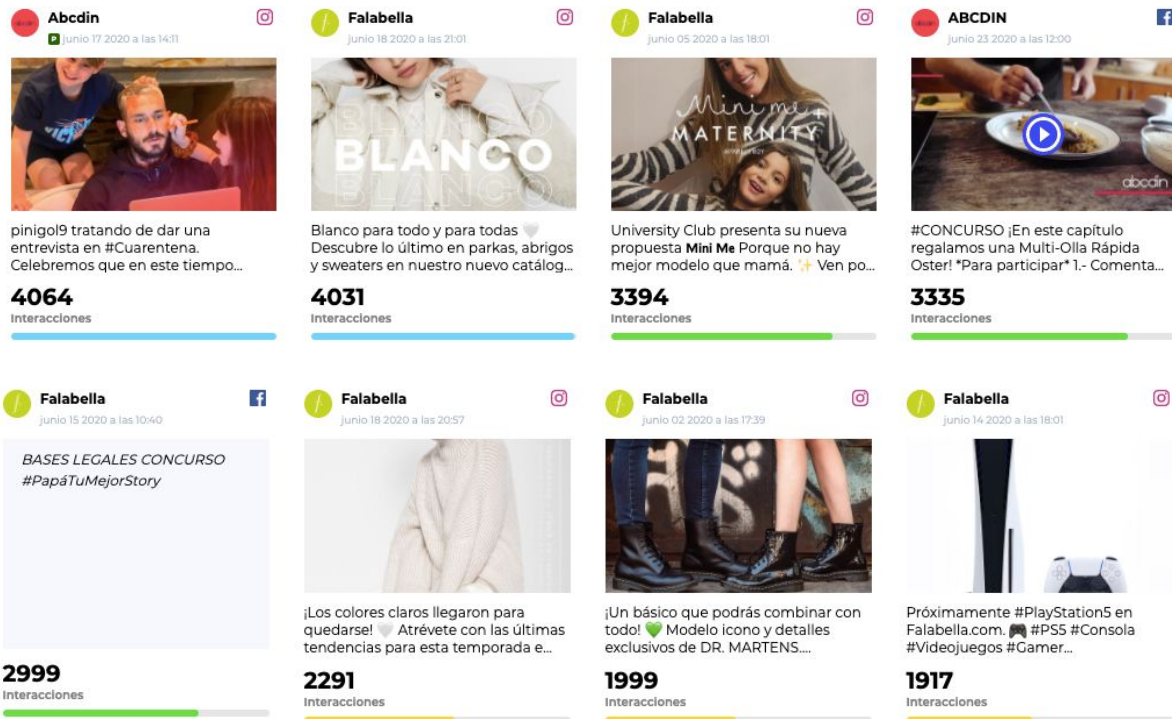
Abcdin
P junio 17 2020 a las 14:11

pinigol9 tratando de dar una entrevista en #Cuarentena. Celebremos que en este tiempo...

4064
Interacciones

Falabella
junio 18 2020 a las 21:01

BLANCO

Blanco para todo y para todas 🤍 Descubre lo último en parkas, abrigos y sweaters en nuestro nuevo catálog...

4031
Interacciones

Falabella
junio 05 2020 a las 18:01

Mini me MATERNITY

University Club presenta su nueva propuesta Mini Me Porque no hay mejor modelo que mamá. ✨ Ven po...

3394
Interacciones

ABCDIN
junio 23 2020 a las 12:00

abcdin

#CONCURSO ¡En este capítulo regalamos una Multi-Olla Rápida Oster! *Para participar* 1.- Comenta...

3335
Interacciones

Falabella
junio 15 2020 a las 10:40

BASES LEGALES CONCURSO #PapáTuMejorStory

2999
Interacciones

Falabella
junio 18 2020 a las 20:57

¡Los colores claros llegaron para quedarse! 🤍 Atrévete con las últimas tendencias para esta temporada e...

2291
Interacciones

Falabella
junio 02 2020 a las 17:39

¡Un básico que podrás combinar con todo! 💚 Modelo icono y detalles exclusivos de DR. MARTENS....

1999
Interacciones

Falabella
junio 14 2020 a las 18:01

Próximamente #PlayStation5 en Falabella.com. 🎮 #PS5 #Consola #Videojuegos #Gamer...

1917
Interacciones